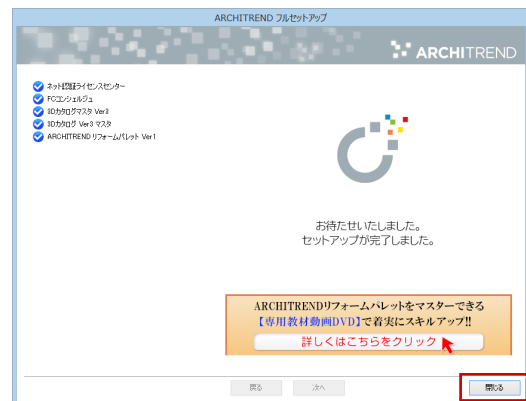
ARCHITREND フルセットアップ

ARCHITREND

ネット認証ライセンスセンター
FCコンシェルジュ
3Dカタログマスタ Ver3
3Dカタログ Ver3 マスタ
ARCHITREND リフォームパレット Ver1

お待たせいたしました。
セットアップが完了しました。

ARCHITRENDリフォームパレットをマスターできる
【専用教材動画DVD】で着実にスキルアップ!!
詳しくはこちらをクリック

戻る
次へ
閉じる